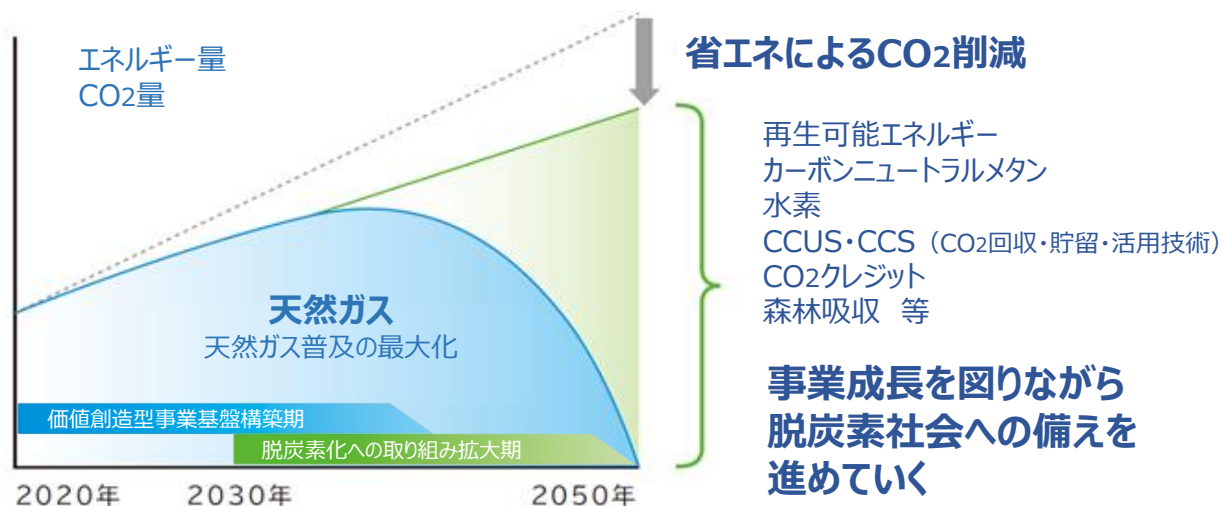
エネルギー量
CO2量

省エネによるCO2削減

再生可能エネルギー
カーボンニュートラルメタン
水素
CCUS・CCS（CO2回収・貯留・活用技術）
CO2クレジット
森林吸収　等

天然ガス
天然ガス普及の最大化

価値創造型事業基盤構築期
脱炭素化への取り組み拡大期

事業成長を図りながら
脱炭素社会への備えを
進めていく

2020年　2030年　2050年